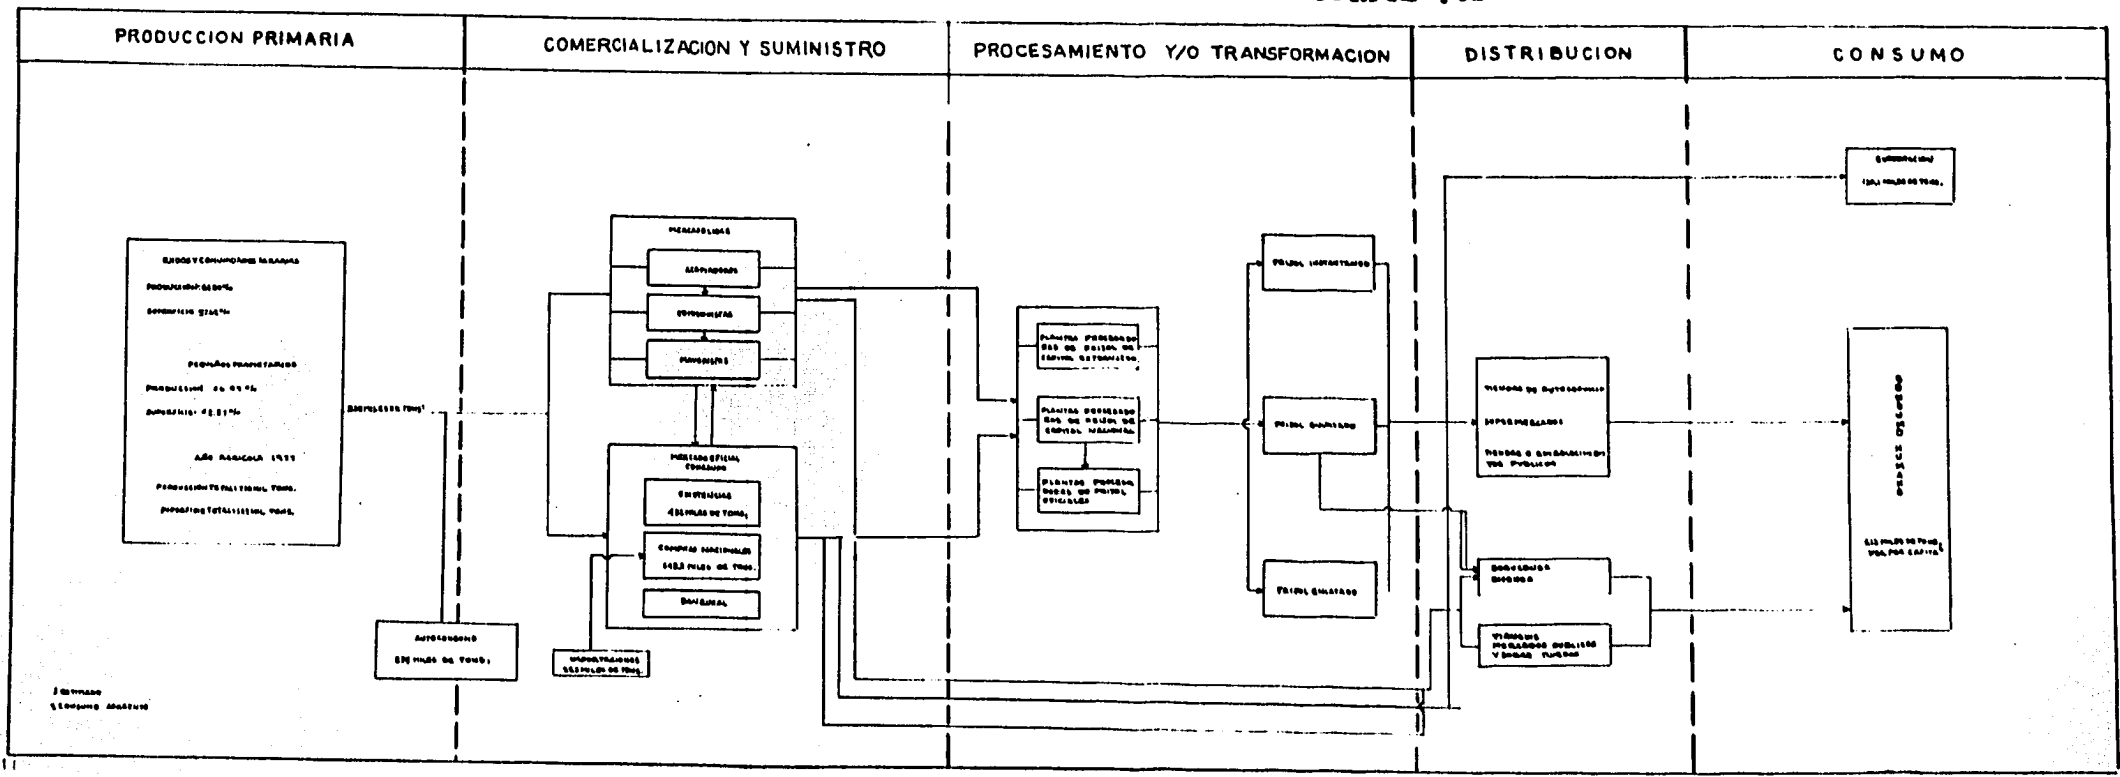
PRODUCCION PRIMARIA

COMERCIALIZACION Y SUMINISTRO

PROCESAMIENTO Y/O TRANSFORMACION

DISTRIBUCION

CONSUMO

EJIDOS Y COMUNIDADES AGRARIAS

PRODUCCION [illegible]

SUPERFICIE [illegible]

PEQUEÑOS PROPIETARIOS

PRODUCCION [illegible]

SUPERFICIE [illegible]

AÑO AGRICOLA 1977

PRODUCCION TOTAL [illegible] TONS.

SUPERFICIE TOTAL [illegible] TONS.

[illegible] TONS.

AUTOCONSUMO

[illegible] MILES DE TONS.

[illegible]

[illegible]

MERCADO LIBRE

ACOPIADORES

COMERCIANTES

MAYORISTAS

MERCADO OFICIAL CONASUPO

EXISTENCIAS

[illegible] MILES DE TONS.

COMPRAS NACIONALES

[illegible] MILES DE TONS.

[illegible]

IMPORTACIONES

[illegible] MILES DE TONS.

PLANTAS PROCESADORAS DE FRIJOL DE CAPITAL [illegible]

PLANTAS PROCESADORAS DE FRIJOL DE CAPITAL NACIONAL

PLANTAS PROCESADORAS DE FRIJOL OFICIALES

FRIJOL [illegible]

FRIJOL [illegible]

FRIJOL ENLATADO

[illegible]

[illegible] MILES DE TONS.

TIENDAS DE AUTOSERVICIO

SUPERMERCADOS

TIENDAS Y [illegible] PUBLICOS

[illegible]

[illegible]

MERCADOS PUBLICOS Y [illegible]

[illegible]

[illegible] MILES DE TONS. POR CAPITA